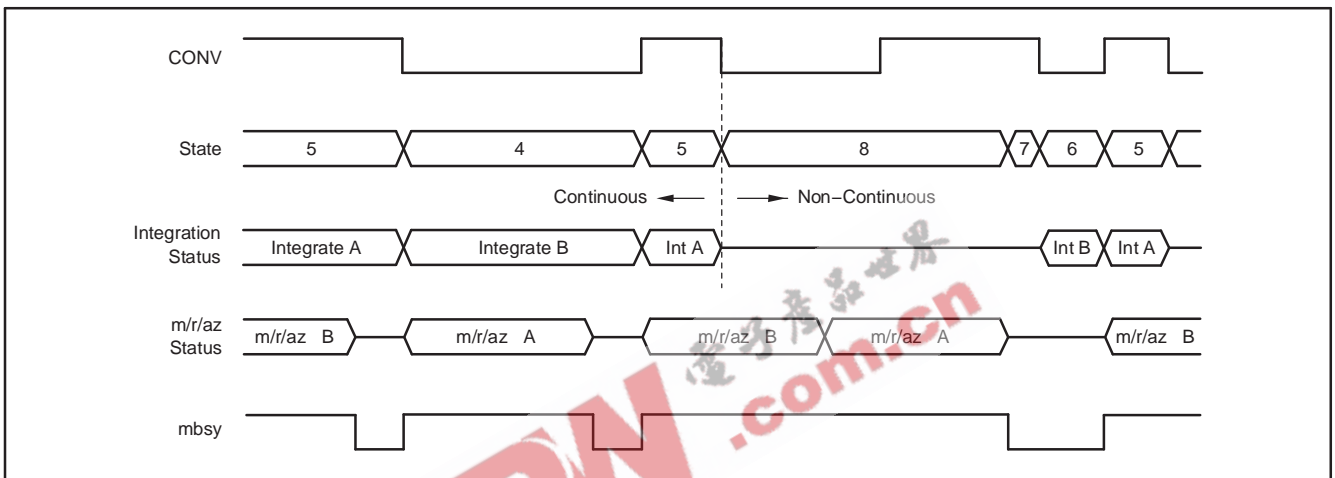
CONV

State
5
4
5
8
7
6
5

Continuous
Non−Continuous

Integration Status
Integrate A
Integrate B
Int A
Int B
Int A

m/r/az Status
m/r/az B
m/r/az A
m/r/az B
m/r/az A
m/r/az B

mbsy

电子产品世界
.com.cn